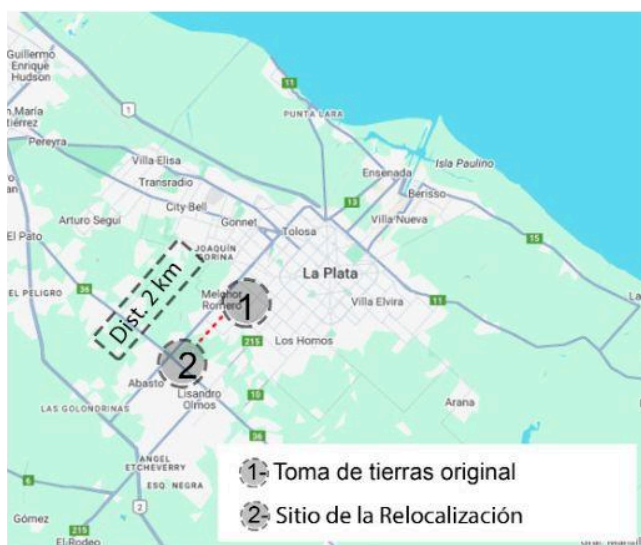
Guillermo Enrique Hudson

n María
rrez

Pereyra

1

PUNTA LARA

Villa Elisa

Transradio

Ensenada

Isla Paulino

Berisso

City Bell

13

Arturo Seguí

Gonnet

Tolosa

Villa Nueva

El Pato

15

JOAQUÍN GORINA

Dist. 2 km

La Plata

EL PELIGRO

36

Melchor Romero

1

Villa Elvira

11

La

2

215

Los Hornos

Abasto

Lisandro Olmos

10

Arana

LAS GOLONDRINAS

36

ANGEL ETCHEVERRY

ESQ. NEGRA

6

2

Gómez

215

El Rodeo

1- Toma de tierras original

2- Sitio de la Relocalización